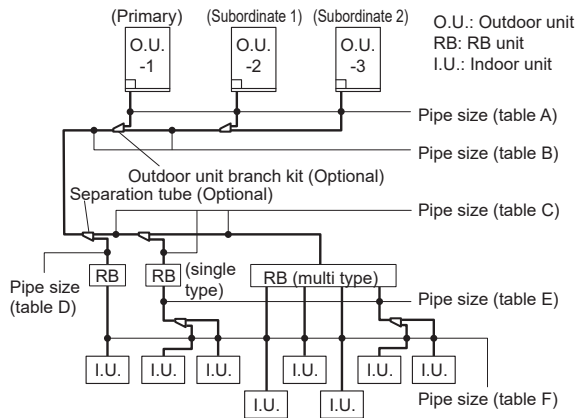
(Primary) (Subordinate 1) (Subordinate 2)

O.U. -1

O.U. -2

O.U. -3

O.U.: Outdoor unit
RB: RB unit
I.U.: Indoor unit

Pipe size (table A)

Pipe size (table B)

Outdoor unit branch kit (Optional)

Separation tube (Optional)

Pipe size (table C)

Pipe size (table D)

RB

RB (single type)

RB (multi type)

Pipe size (table E)

I.U.

I.U.

I.U.

I.U.

I.U.

I.U.

I.U.

I.U.

Pipe size (table F)